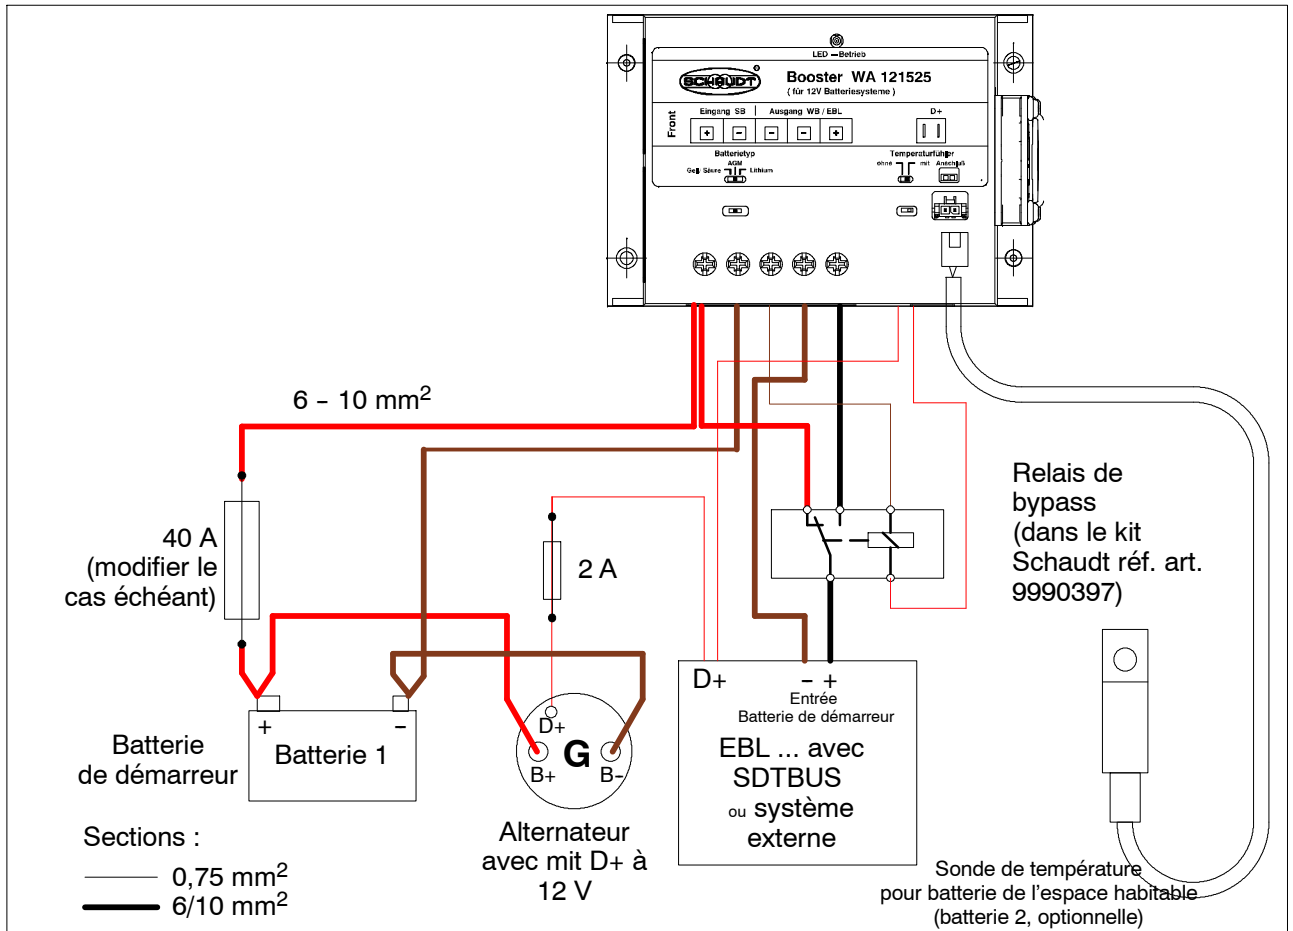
LED – Betrieb

SCHAUDT

Booster WA 121525
( für 12V Batteriesysteme )

Front

Eingang SB

Ausgang WB / EBL

D+

Batterietyp
AGM
Gel Säure Lithium

Temperaturfühler
ohne mit Anschluß

6 – 10 mm$^2$

40 A
(modifier le cas échéant)

2 A

Relais de bypass
(dans le kit Schaudt réf. art. 9990397)

D+

– +
Entrée
Batterie de démarreur

EBL ... avec SDTBUS
ou système externe

+ –
Batterie 1

Batterie de démarreur

D+
G
B+
B-

Alternateur avec mit D+ à 12 V

Sections :
0,75 mm$^2$
6/10 mm$^2$

Sonde de température pour batterie de l'espace habitable (batterie 2, optionnelle)